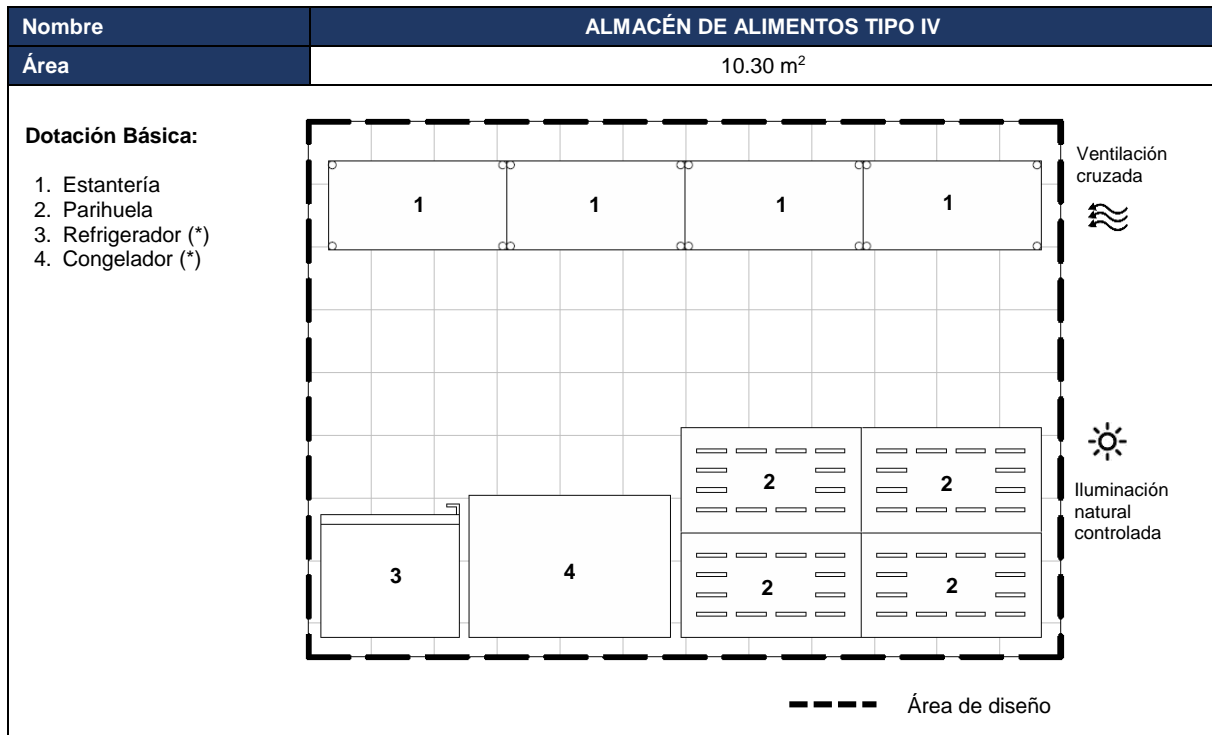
| Nombre | ALMACÉN DE ALIMENTOS TIPO IV |
|---|---|
| Área | 10.30 m$^2$ |

Dotación Básica:

1. Estantería
2. Parihuela
3. Refrigerador (*)
4. Congelador (*)

1 1 1 1

Ventilación cruzada

2 2

2 2

3

4

Iluminación natural controlada

Área de diseño